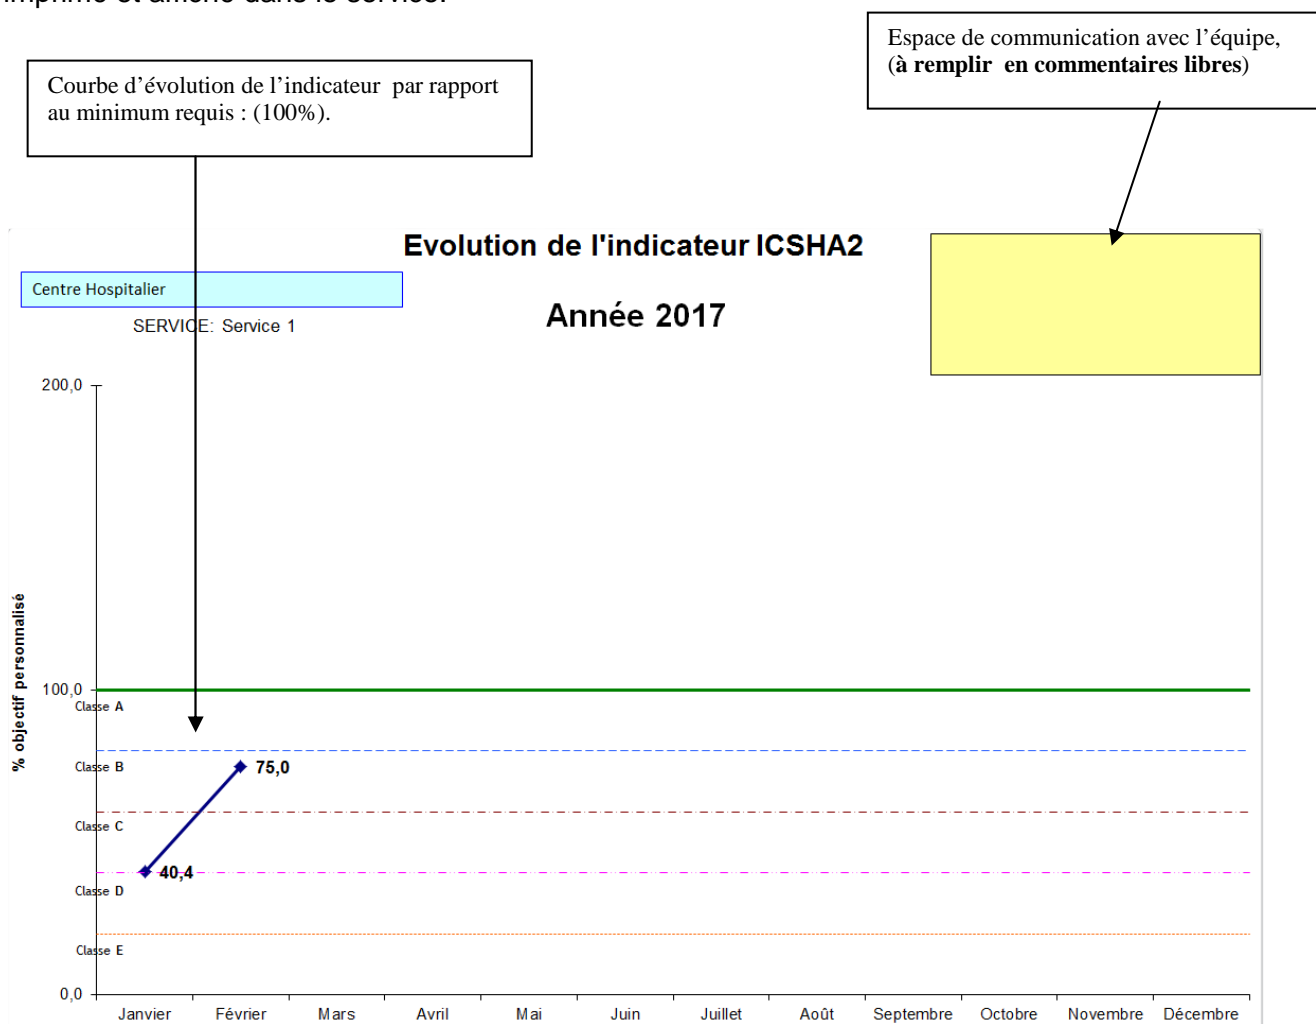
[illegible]

Espace de communication avec l'équipe, (**à remplir en commentaires libres**)

Courbe d'évolution de l'indicateur par rapport au minimum requis : (100%).

Evolution de l'indicateur ICSHA2

Année 2017

Centre Hospitalier

SERVICE: Service 1

% objectif personnalisé

200,0

100,0

0,0

Classe A

Classe B

Classe C

Classe D

Classe E

75,0

40,4

Janvier Février Mars Avril Mai Juin Juillet Août Septembre Octobre Novembre Décembre